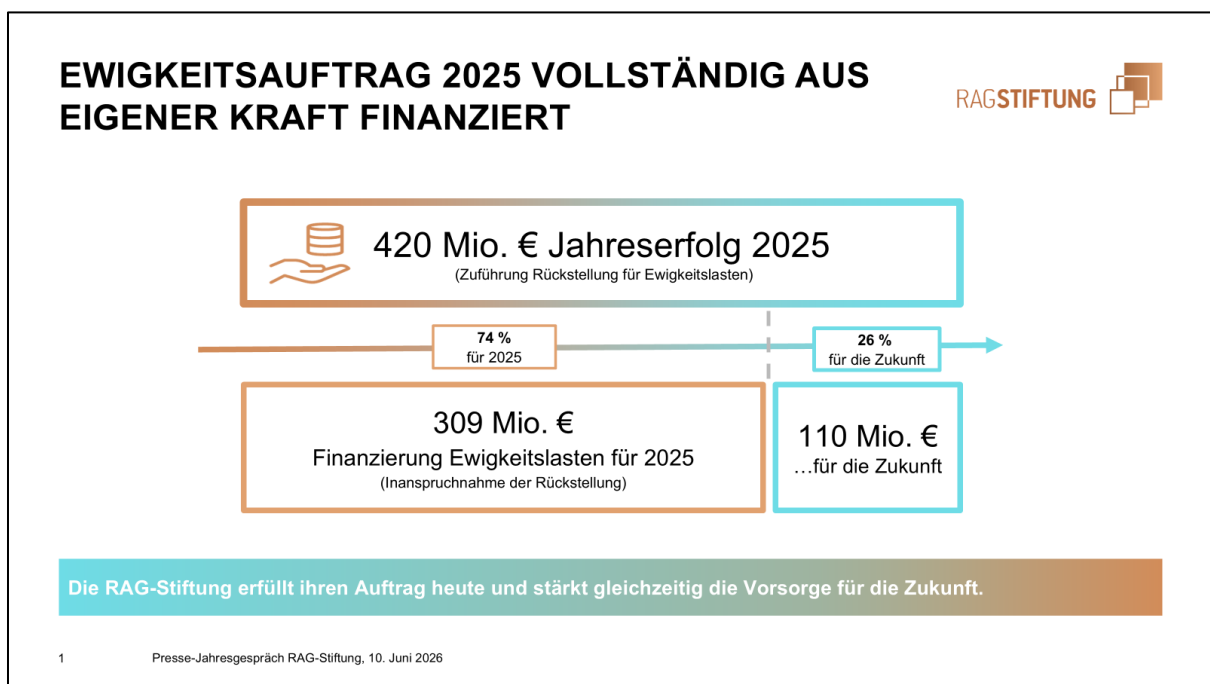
EWIGKEITSAUFTRAG 2025 VOLLSTÄNDIG AUS EIGENER KRAFT FINANZIERT

RAGSTIFTUNG

420 Mio. € Jahreserfolg 2025
(Zuführung Rückstellung für Ewigkeitslasten)

74 %
für 2025

26 %
für die Zukunft

309 Mio. €
Finanzierung Ewigkeitslasten für 2025
(Inanspruchnahme der Rückstellung)

110 Mio. €
…für die Zukunft

Die RAG-Stiftung erfüllt ihren Auftrag heute und stärkt gleichzeitig die Vorsorge für die Zukunft.

1 Presse-Jahresgespräch RAG-Stiftung, 10. Juni 2026